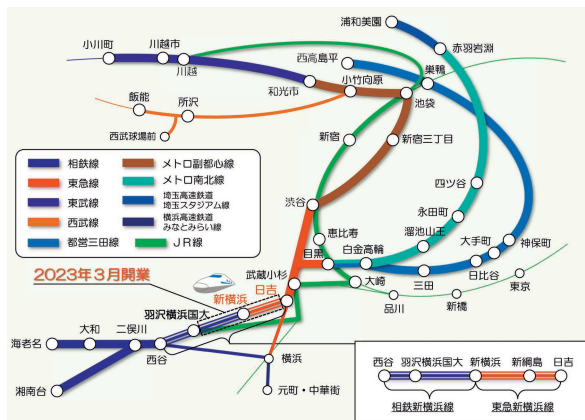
浦和美園
赤羽岩淵
小川町
川越市
川越
西高島平
小竹向原
巣鴨
和光市
飯能
所沢
池袋
西武球場前
新宿
新宿三丁目
相鉄線
メトロ副都心線
東急線
メトロ南北線
東武線
埼玉高速鉄道 埼玉スタジアム線
西武線
横浜高速鉄道 みなとみらい線
都営三田線
JR線
四ツ谷
渋谷
恵比寿
永田町
溜池山王
白金高輪
目黒
大手町
神保町
日比谷
2023年3月開業
武蔵小杉
大崎
三田
日吉
新横浜
東京
品川
新橋
羽沢横浜国大
海老名
大和
二俣川
西谷
横浜
湘南台
元町・中華街
西谷
羽沢横浜国大
新横浜
新綱島
日吉
相鉄新横浜線
東急新横浜線